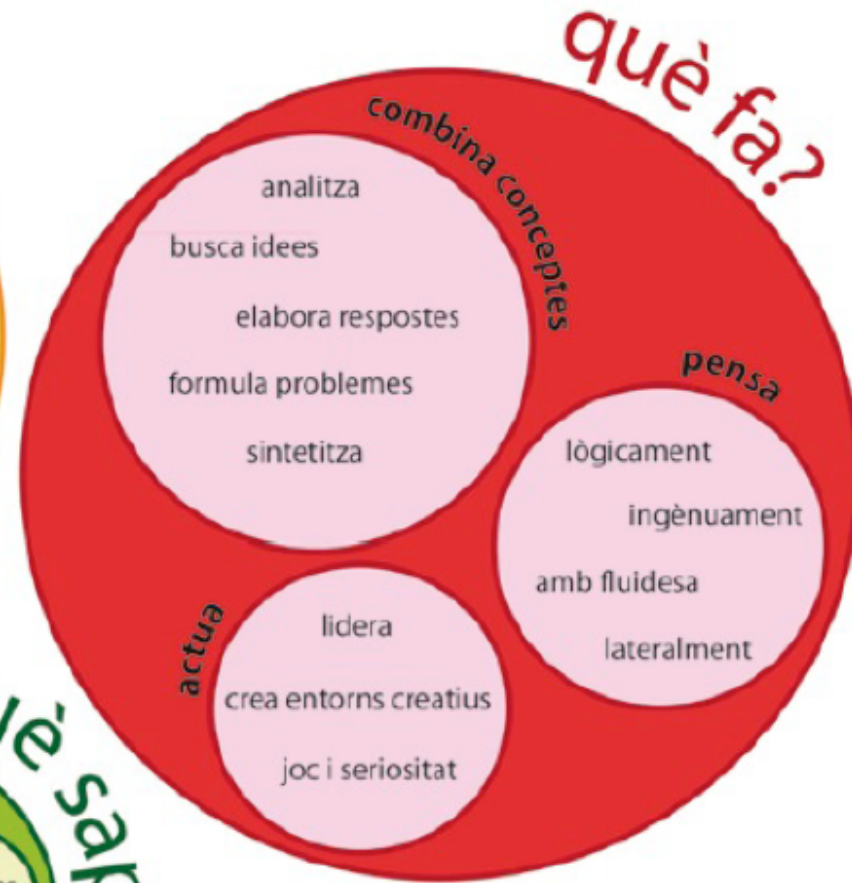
què fa?

combina conceptes

analitza

busca idees

elabora respostes

formula problemes

sintetitza

pensa

lògicament

ingènuament

amb fluidesa

lateralment

actua

lidera

crea entorns creatius

joc i seriositat

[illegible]é sa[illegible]